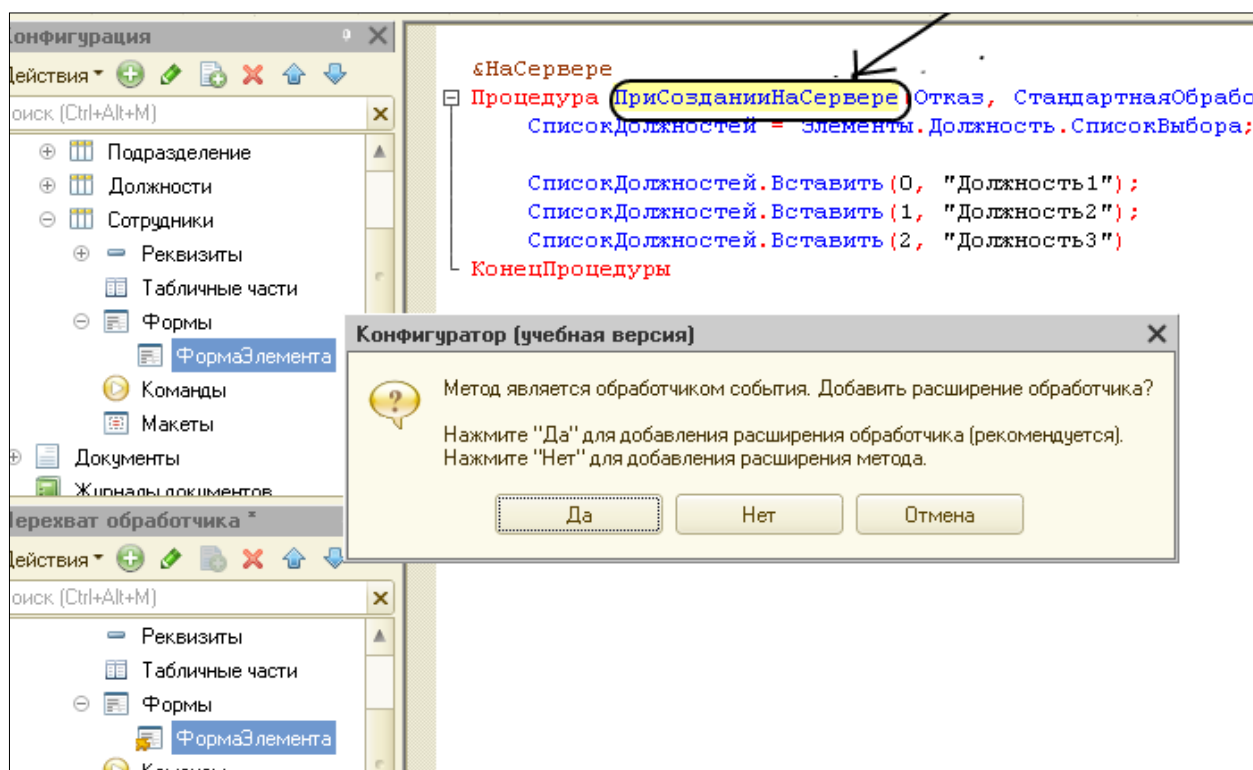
онфигурация

ействия ▾

оиск (Ctrl+Alt+M)

Подразделение
Должности
Сотрудники
Реквизиты
Табличные части
Формы
ФормаЭлемента
Команды
Макеты
Документы
Журналы документов

ерехват обработчика *

ействия ▾

оиск (Ctrl+Alt+M)

Реквизиты
Табличные части
Формы
ФормаЭлемента
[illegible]

&НаСервере
Процедура ПриСозданииНаСервере(Отказ, СтандартнаяОбрабо
СписокДолжностей = Элементы.Должность.СписокВыбора;

СписокДолжностей.Вставить(0, "Должность1");
СписокДолжностей.Вставить(1, "Должность2");
СписокДолжностей.Вставить(2, "Должность3")
КонецПроцедуры

Конфигуратор (учебная версия)

Метод является обработчиком события. Добавить расширение обработчика?

Нажмите "Да" для добавления расширения обработчика (рекомендуется).
Нажмите "Нет" для добавления расширения метода.

Да
Нет
Отмена